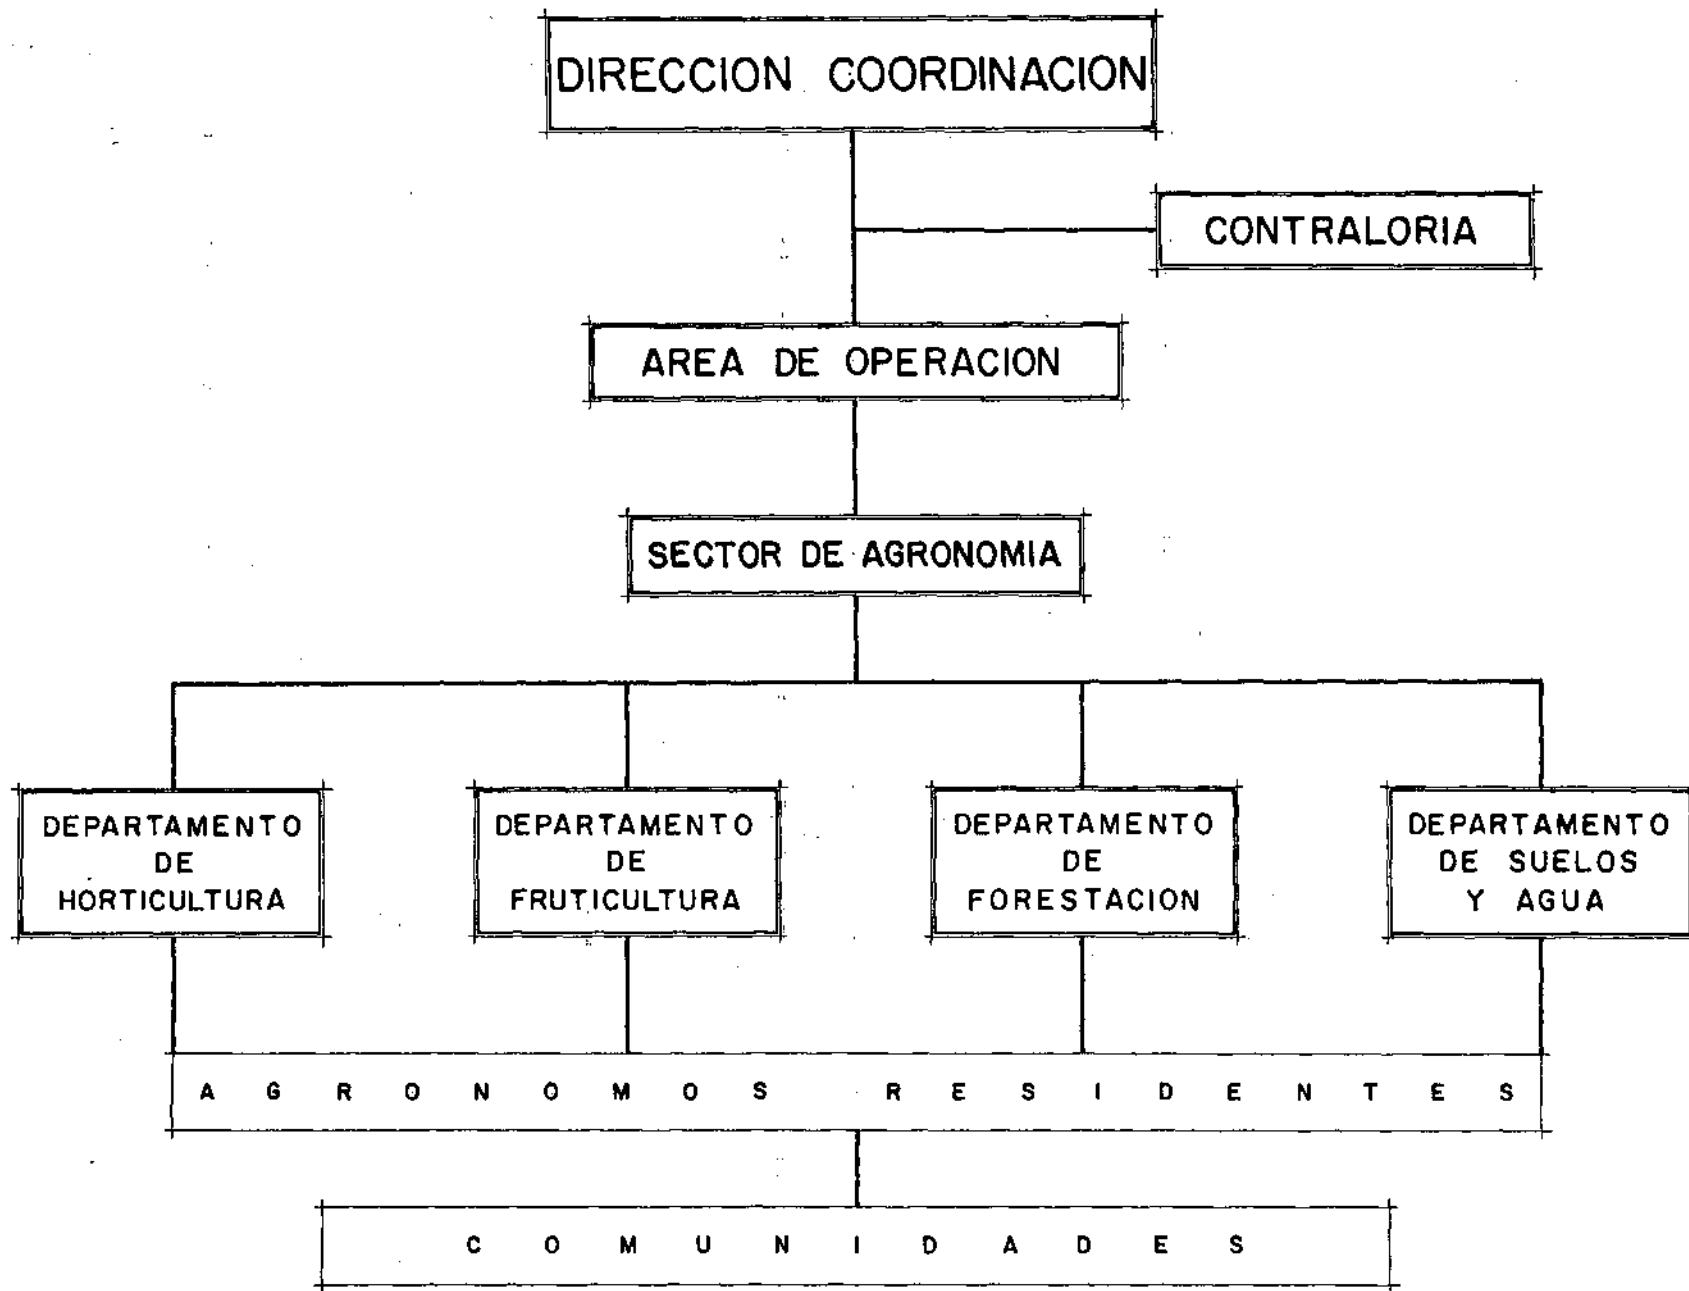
DIRECCION COORDINACION

CONTRALORIA

AREA DE OPERACION

SECTOR DE AGRONOMIA

DEPARTAMENTO DE HORTICULTURA

DEPARTAMENTO DE FRUTICULTURA

DEPARTAMENTO DE FORESTACION

DEPARTAMENTO DE SUELOS Y AGUA

A G R O N O M O S R E S I D E N T E S

C O M U N I D A D E S